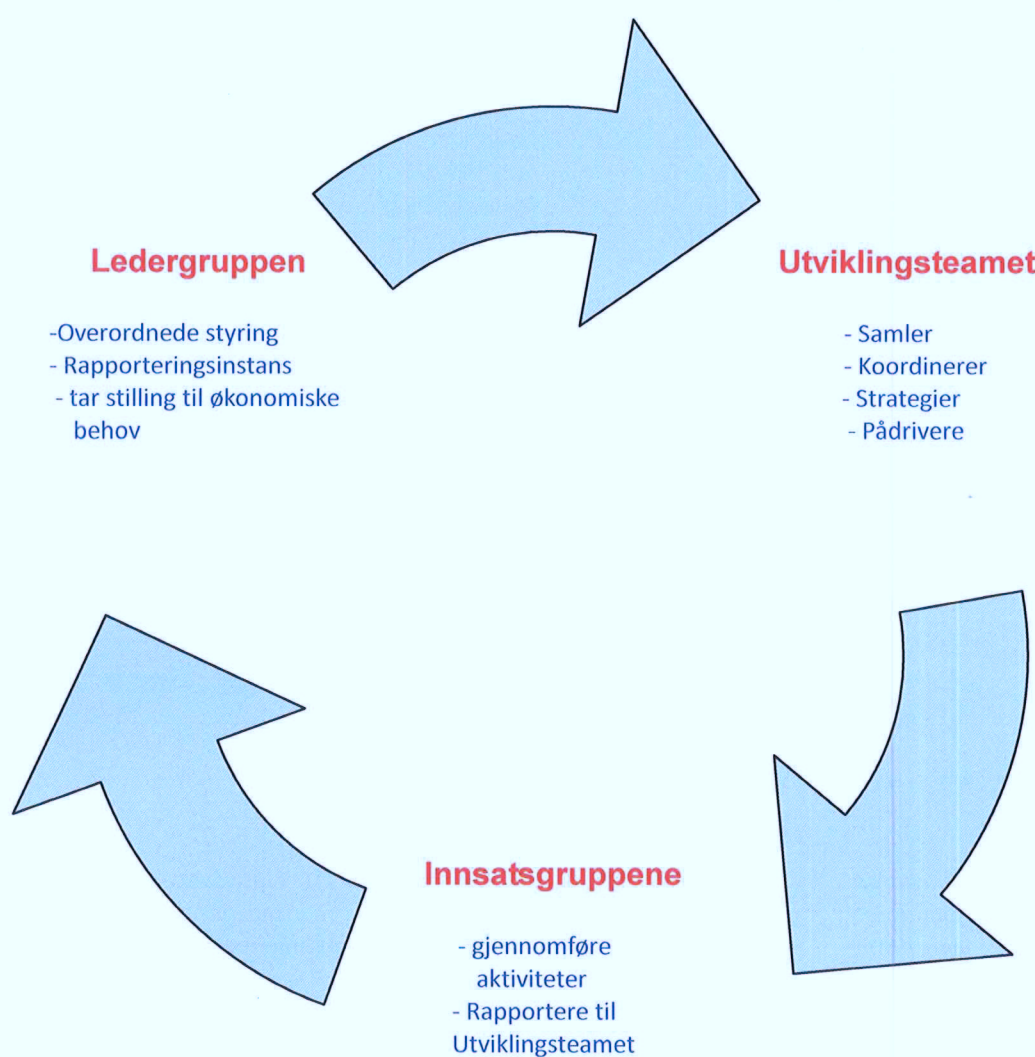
Ledergruppen

-Overordnede styring
- Rapporteringsinstans
- tar stilling til økonomiske behov

Utviklingsteamet

- Samler
- Koordinerer
- Strategier
- Pådrivere

Innsatsgruppene

- gjennomføre aktiviteter
- Rapportere til Utviklingsteamet